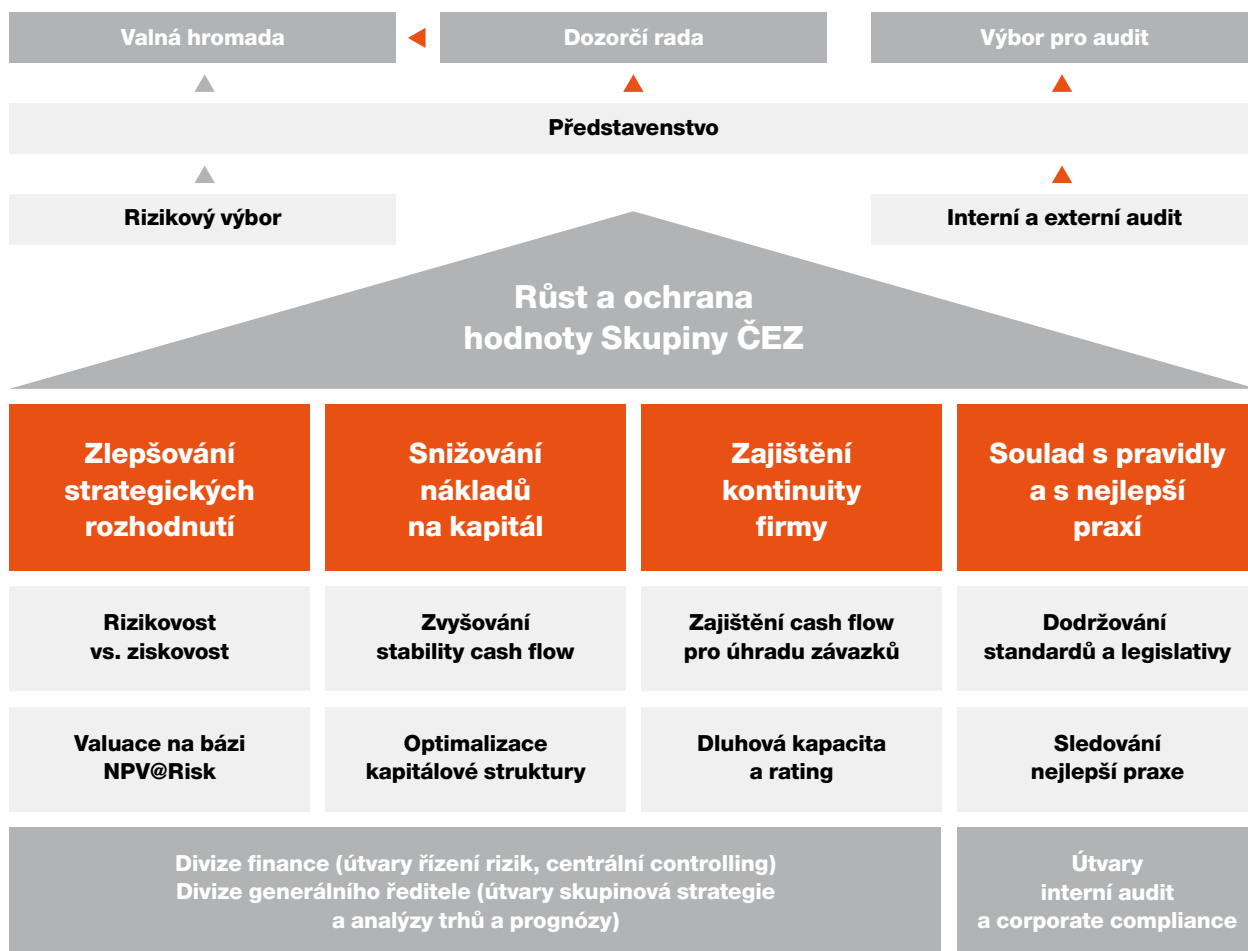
Valná hromada

Dozorčí rada

Výbor pro audit

Představenstvo

Rizikový výbor

Interní a externí audit

Růst a ochrana hodnoty Skupiny ČEZ

Zlepšování strategických rozhodnutí

Snižování nákladů na kapitál

Zajištění kontinuity firmy

Soulad s pravidly a s nejlepší praxí

Rizikovost vs. ziskovost

Zvyšování stability cash flow

Zajištění cash flow pro úhradu závazků

Dodržování standardů a legislativy

Valuace na bázi NPV@Risk

Optimalizace kapitálové struktury

Dluhová kapacita a rating

Sledování nejlepší praxe

Divize finance (útvary řízení rizik, centrální controlling)
Divize generálního ředitele (útvary skupinová strategie a analýzy trhů a prognózy)

Útvary interní audit a corporate compliance